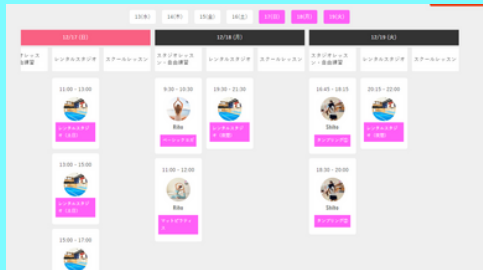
13(木) 14(木) 15(金) 16(土) 17(日) 18(月) 19(火)

11/17 (日)
ナレッスン・自由練習
レンタルスタジオ
スクールレッスン

11:00 – 13:00
レンタルスタジオ（A灯）

13:00 – 15:00
レンタルスタジオ（A灯）

15:00 – 17:00

12/18 (月)
スタジオレッスン・自由練習
レンタルスタジオ
スクールレッスン

9:30 – 10:30
Riho
ベーシックヨガ

19:30 – 21:30
レンタルスタジオ

11:00 – 12:00
Riho
フィットボクシング

12/19 (火)
スタジオレッスン・自由練習
レンタルスタジオ
スクールレッスン

16:45 – 18:15
Shiho
ダンスクラス

20:15 – 22:00
レンタルスタジオ（A灯）

18:30 – 20:00
Shiho
ダンスクラス